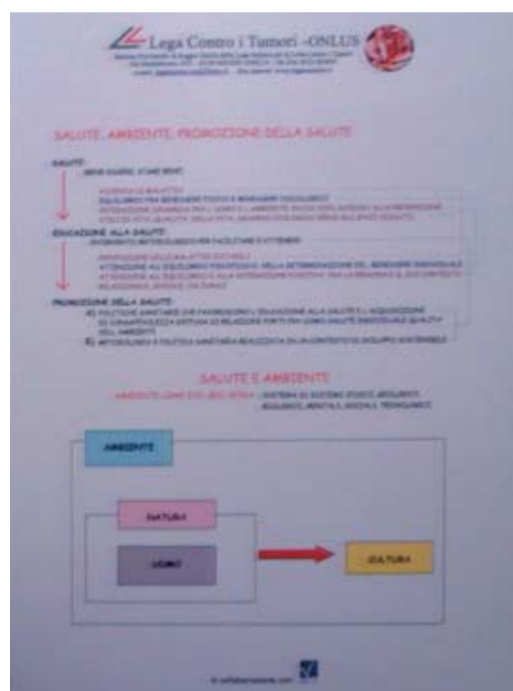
Lega Contro i Tumori -ONLUS

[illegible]

SALUTE, AMBIENTE, PROMOZIONE DELLA SALUTE

SALUTE:
ESSERE SANI, STARE BENE

ASSENZA DI MALATTIA
EQUILIBRIO FRA BENESSERE FISICO E BENESSERE PSICOLOGICO
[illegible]
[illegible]

EDUCAZIONE ALLA SALUTE:
INTERVENTO METODOLOGICO PER FACILITARE E OTTENERE

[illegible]
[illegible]
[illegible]
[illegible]

PROMOZIONE DELLA SALUTE:
A) POLITICHE SANITARIE CHE FAVORISCONO L'EDUCAZIONE ALLA SALUTE E L'ACQUISIZIONE
B) CONSAPEVOLEZZA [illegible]
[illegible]
C) METODOLOGIA E POLITICA SANITARIA REALIZZATA IN UN CONTESTO DI SVILUPPO SOSTENIBILE

SALUTE E AMBIENTE

AMBIENTE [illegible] : SISTEMA DI SISTEMI (FISICI, BIOLOGICI, ECOLOGICI, MENTALI, SOCIALI, TECNOLOGICI)

AMBIENTE

NATURA

UOMO

CULTURA

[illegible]